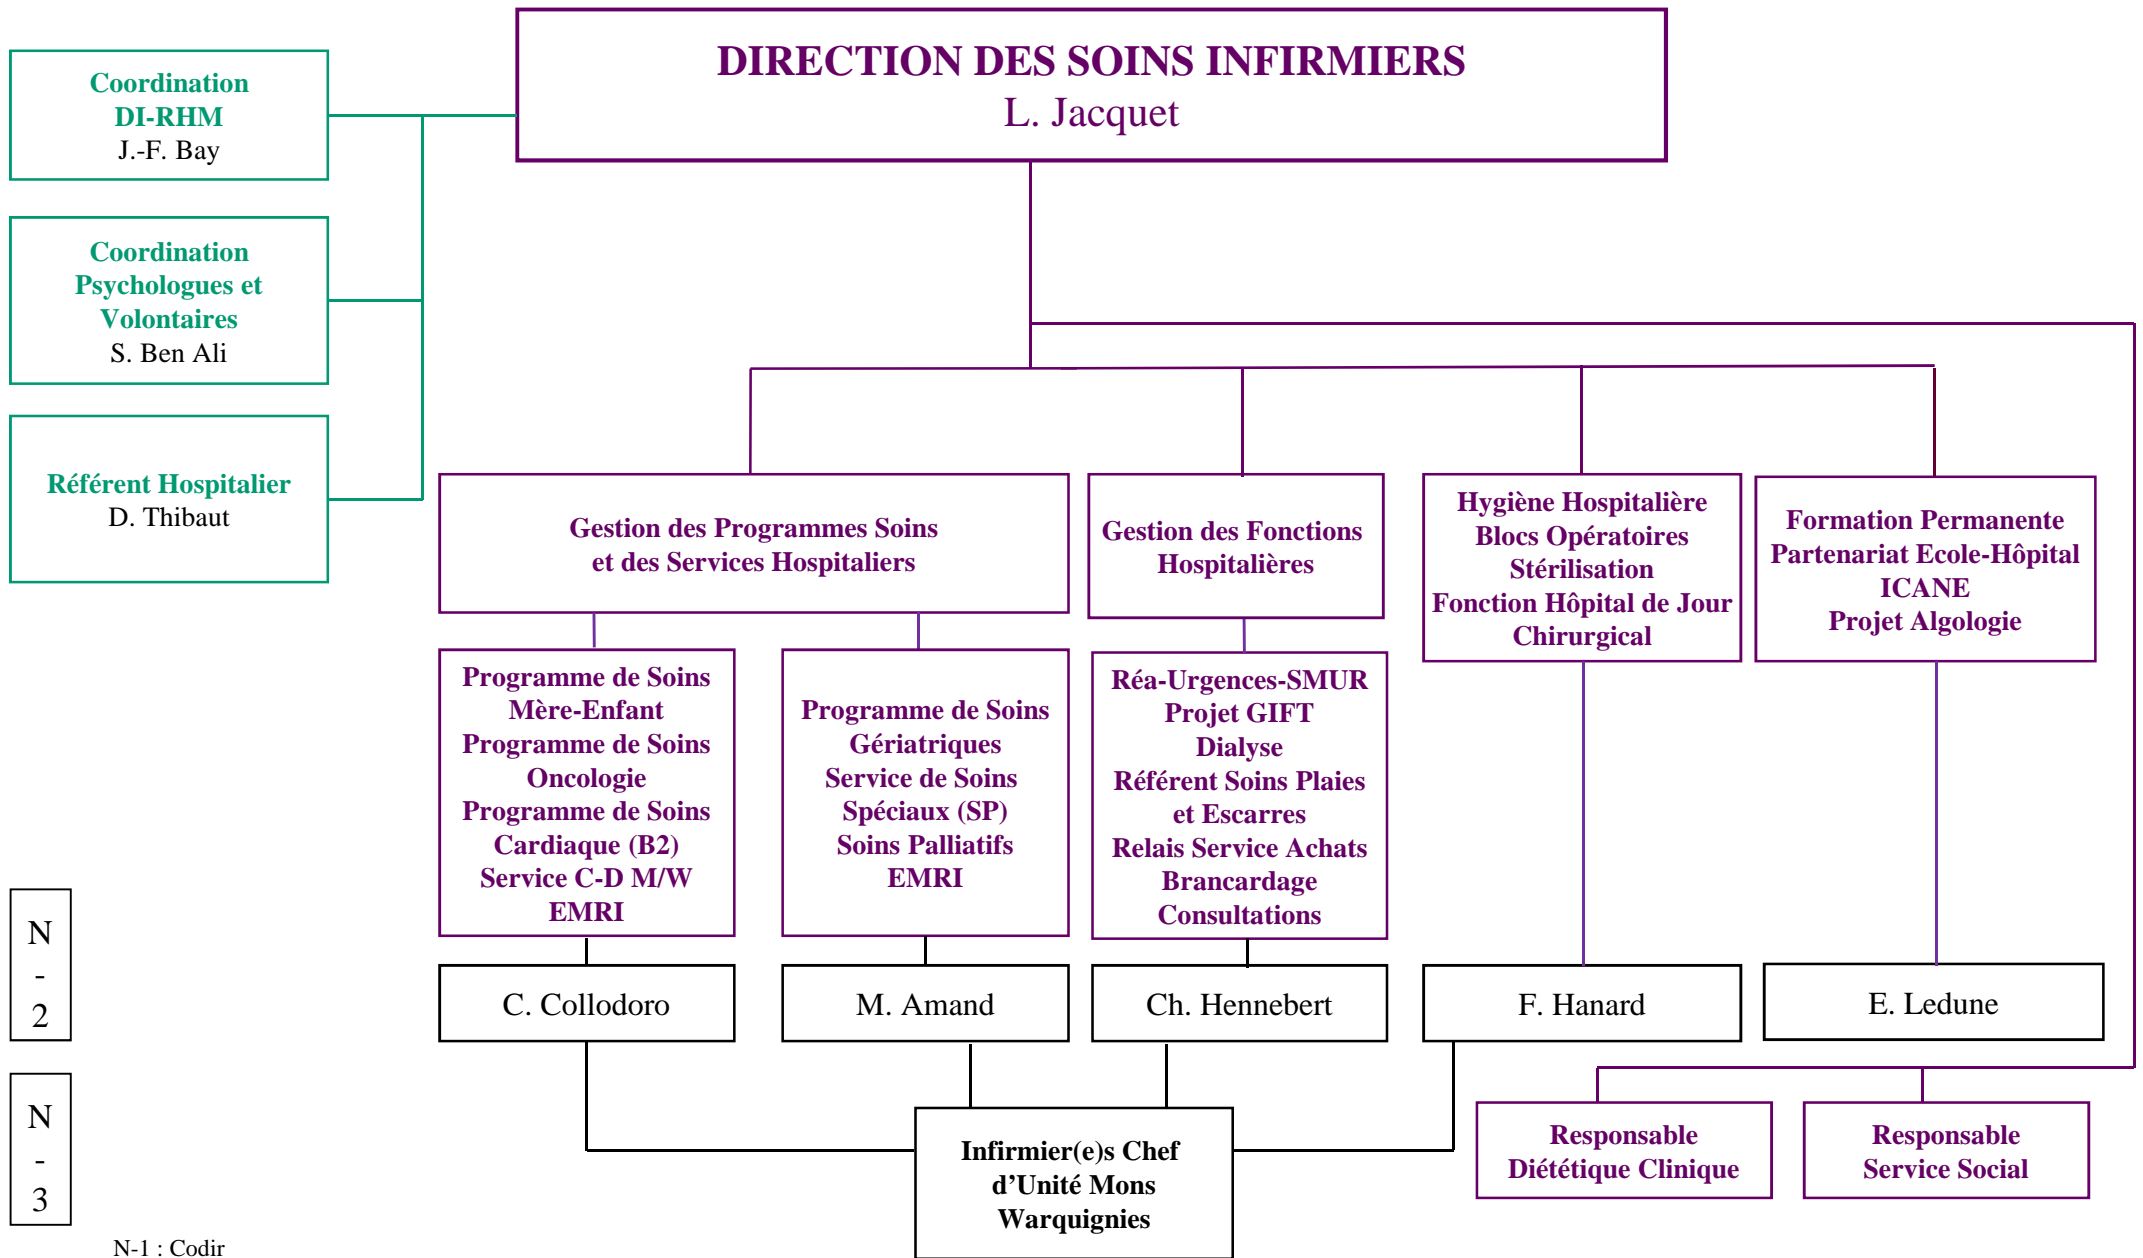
DIRECTION DES SOINS INFIRMIERS
L. Jacquet

Coordination
DI-RHM
J.-F. Bay

Coordination
Psychologues et
Volontaires
S. Ben Ali

Référent Hospitalier
D. Thibaut

Gestion des Programmes Soins
et des Services Hospitaliers

Gestion des Fonctions
Hospitalières

Hygiène Hospitalière
Blocs Opératoires
Stérilisation
Fonction Hôpital de Jour
Chirurgical

Formation Permanente
Partenariat Ecole-Hôpital
ICANE
Projet Algologie

Programme de Soins
Mère-Enfant
Programme de Soins
Oncologie
Programme de Soins
Cardiaque (B2)
Service C-D M/W
EMRI

Programme de Soins
Gériatriques
Service de Soins
Spéciaux (SP)
Soins Palliatifs
EMRI

Réa-Urgences-SMUR
Projet GIFT
Dialyse
Référent Soins Plaies
et Escarres
Relais Service Achats
Brancardage
Consultations

N
-
2

C. Collodoro

M. Amand

Ch. Hennebert

F. Hanard

E. Ledune

N
-
3

Infirmier(e)s Chef
d'Unité Mons
Warquignies

Responsable
Diététique Clinique

Responsable
Service Social

N-1 : Codir